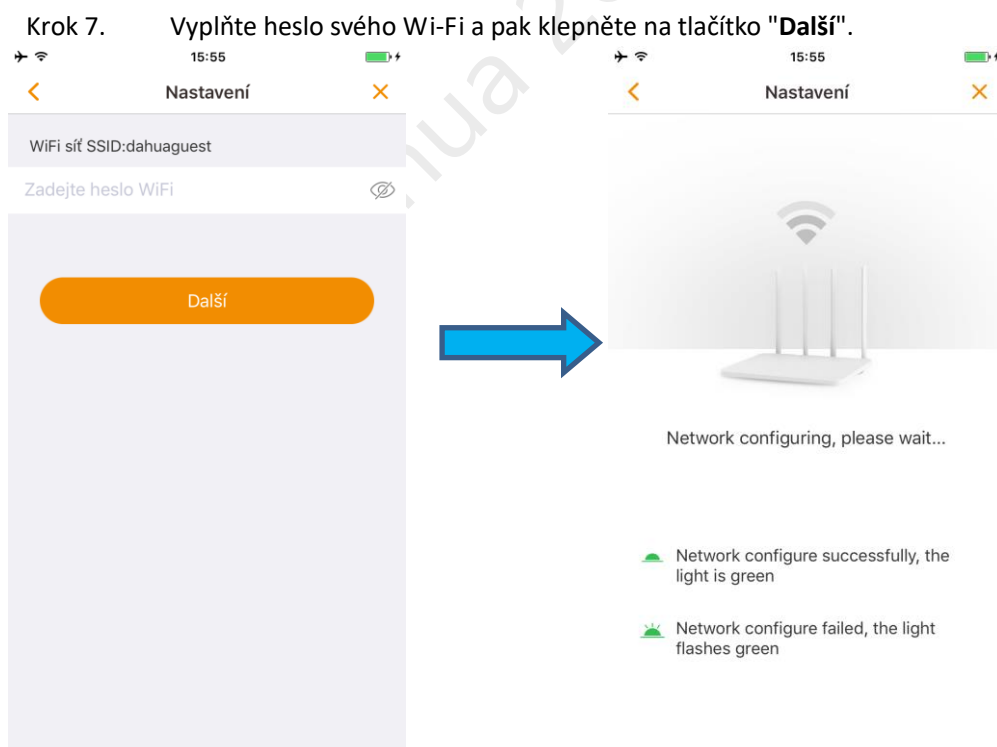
Krok 7. Vyplňte heslo svého Wi-Fi a pak klepněte na tlačítko "**Další**".

15:55

Nastavení

WiFi síť SSID:dahuaguest

Zadejte heslo WiFi

Další

15:55

Nastavení

Network configuring, please wait...

Network configure successfully, the light is green

Network configure failed, the light flashes green